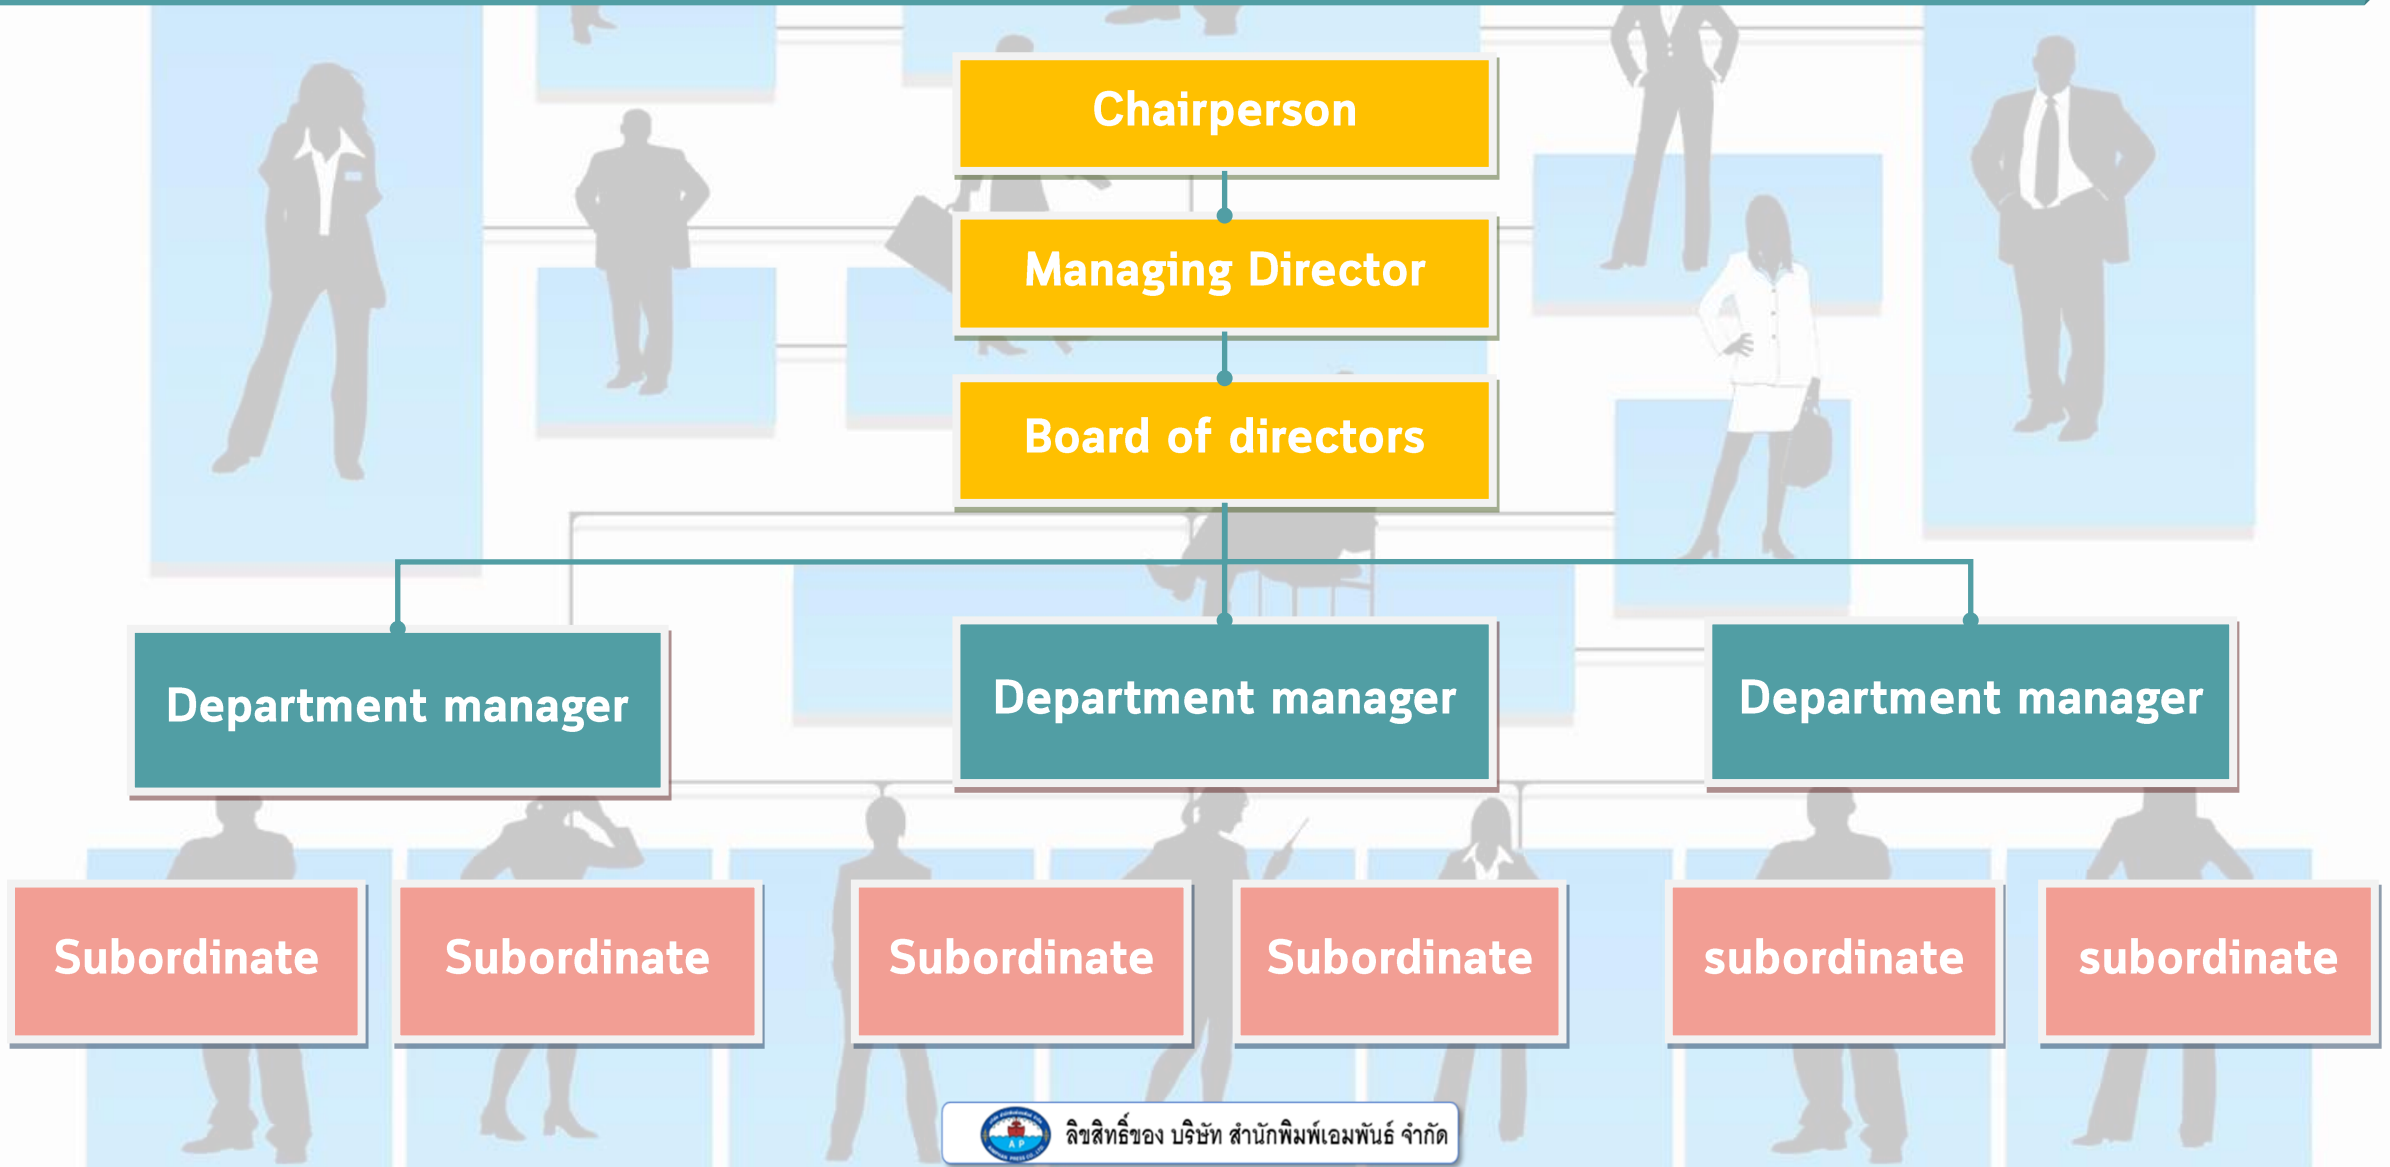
Chairperson

Managing Director

Board of directors

Department manager

Department manager

Department manager

Subordinate

Subordinate

Subordinate

Subordinate

subordinate

subordinate

ลิขสิทธิ์ของ บริษัท สำนักพิมพ์เอมพันธ์ จำกัด